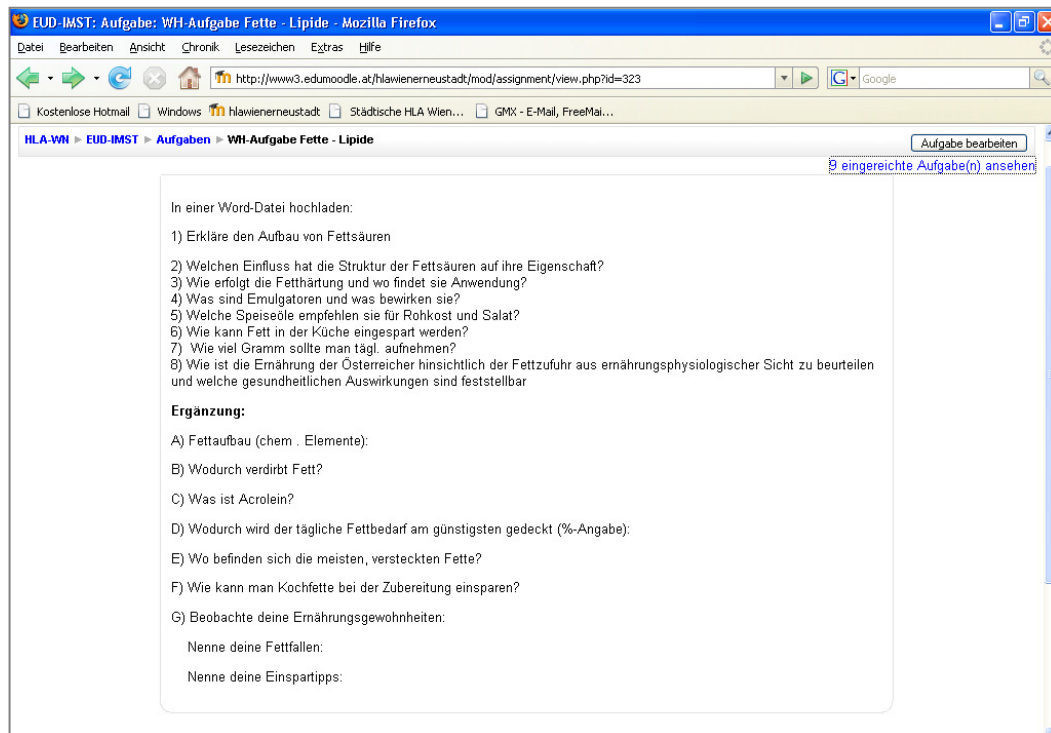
EUD-IMST: Aufgabe: WH-Aufgabe Fette - Lipide - Mozilla Firefox

Datei Bearbeiten Ansicht Chronik Lesezeichen Extras Hilfe

http://www3.edumoodle.at/hlawienerneustadt/mod/assignment/view.php?id=323

Google

Kostenlose Hotmail Windows hlawienerneustadt Städtische HLA Wien... GMX - E-Mail, FreeMai...

HLA-WN ► EUD-IMST ► Aufgaben ► WH-Aufgabe Fette - Lipide

Aufgabe bearbeiten

9 eingereichte Aufgabe(n) ansehen

In einer Word-Datei hochladen:

1) Erkläre den Aufbau von Fettsäuren

2) Welchen Einfluss hat die Struktur der Fettsäuren auf ihre Eigenschaft?
3) Wie erfolgt die Fetthärtung und wo findet sie Anwendung?
4) Was sind Emulgatoren und was bewirken sie?
5) Welche Speiseöle empfehlen sie für Rohkost und Salat?
6) Wie kann Fett in der Küche eingespart werden?
7) Wie viel Gramm sollte man tägl. aufnehmen?
8) Wie ist die Ernährung der Österreicher hinsichtlich der Fettzufuhr aus ernährungsphysiologischer Sicht zu beurteilen und welche gesundheitlichen Auswirkungen sind feststellbar

Ergänzung:

A) Fettaufbau (chem . Elemente):

B) Wodurch verdirbt Fett?

C) Was ist Acrolein?

D) Wodurch wird der tägliche Fettbedarf am günstigsten gedeckt (%-Angabe):

E) Wo befinden sich die meisten, versteckten Fette?

F) Wie kann man Kochfette bei der Zubereitung einsparen?

G) Beobachte deine Ernährungsgewohnheiten:

Nenne deine Fettfallen:

Nenne deine Einspartipps: